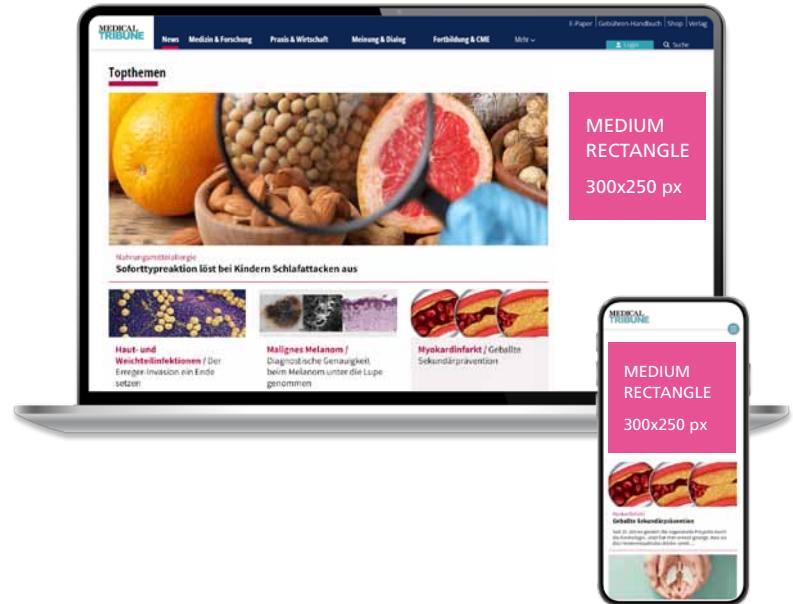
MEDICAL TRIBUNE

News | Medizin & Forschung | Praxis & Wirtschaft | Meinung & Dialog | Fortbildung & CME | Mehr

E-Paper | Gebühren-Handbuch | Shop | Verlag

Login | Suche

Topthemen

Nahrungsmittelallergie
Sofortypreaktion löst bei Kindern Schlafattacken aus

Haut- und Weichteilinfektionen / Der Erreger-Invasion ein Ende setzen

Malignes Melanom / Diagnostische Genauigkeit beim Melanom unter die Lupe genommen

Myokardinfarkt / Geballte Sekundärprävention

MEDIUM RECTANGLE
300x250 px

MEDICAL TRIBUNE

MEDIUM RECTANGLE
300x250 px

Myokardinfarkt
Geballte Sekundärprävention

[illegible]